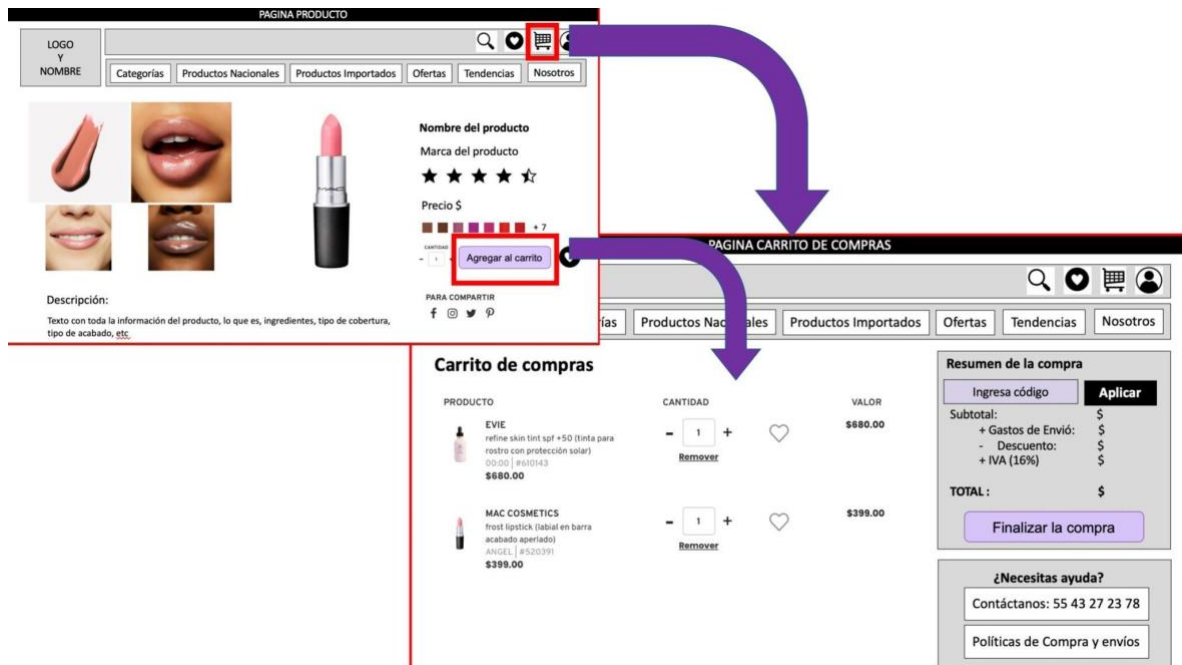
PAGINA PRODUCTO

LOGO Y NOMBRE

Categorías | Productos Nacionales | Productos Importados | Ofertas | Tendencias | Nosotros

Nombre del producto

Marca del producto

Precio $

+ 7

CANTIDAD

1

Agregar al carrito

Descripción:

Texto con toda la información del producto, lo que es, ingredientes, tipo de cobertura, tipo de acabado, etc.

PARA COMPARTIR

PAGINA CARRITO DE COMPRAS

rías | Productos Nac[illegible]les | Productos Importados | Ofertas | Tendencias | Nosotros

Carrito de compras

PRODUCTO

CANTIDAD

VALOR

EVIE
refine skin tint spf +50 (tinta para rostro con protección solar)
00:00 | #610143
$680.00

1

Remover

$680.00

MAC COSMETICS
frost lipstick (labial en barra acabado aperlado)
ANGEL | #520391
$399.00

1

Remover

$399.00

Resumen de la compra

Ingresa código

Aplicar

Subtotal: $
+ Gastos de Envió: $
- Descuento: $
+ IVA (16%) $

TOTAL : $

Finalizar la compra

¿Necesitas ayuda?

Contáctanos: 55 43 27 23 78

Políticas de Compra y envíos